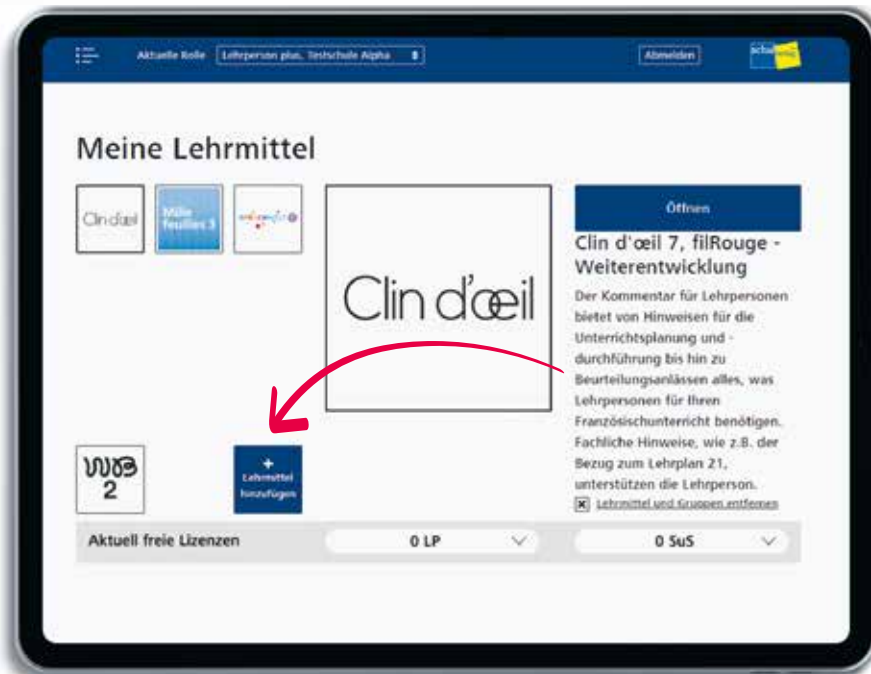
Aktuelle Rolle Lehrperson plus, Testschule Alpha

Abmelden

schul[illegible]

Meine Lehrmittel

Clin d'œil

Mille feuilles 3

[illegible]

Clin d'œil

Öffnen

Clin d'œil 7, filRouge - Weiterentwicklung

Der Kommentar für Lehrpersonen bietet von Hinweisen für die Unterrichtsplanung und -durchführung bis hin zu Beurteilungsanlässen alles, was Lehrpersonen für ihren Französischunterricht benötigen. Fachliche Hinweise, wie z.B. der Bezug zum Lehrplan 21, unterstützen die Lehrperson.

Lehrmittel und Gruppen entfernen

wo 2

+ Lehrmittel hinzufügen

Aktuell freie Lizenzen

0 LP

0 SuS